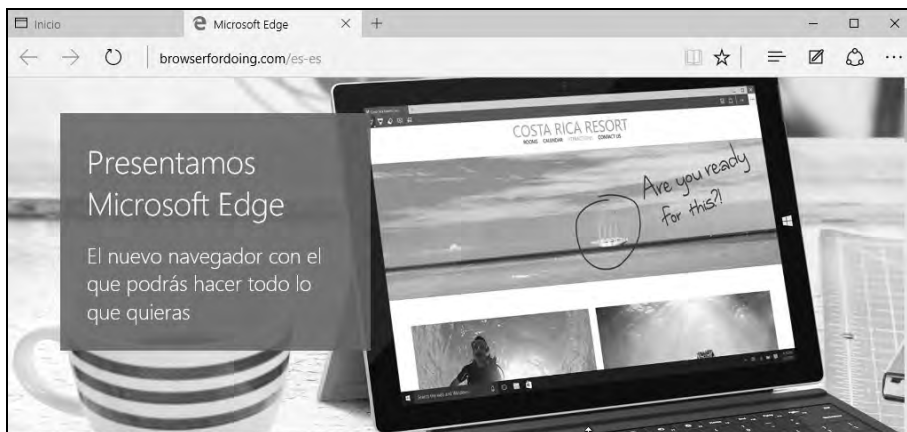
Inicio

Microsoft Edge

browserfordoing.com/es-es

Presentamos Microsoft Edge

El nuevo navegador con el que podrás hacer todo lo que quieras

COSTA RICA RESORT

ROOMS CALENDAR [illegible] CONTACT US

Are you ready for this?!